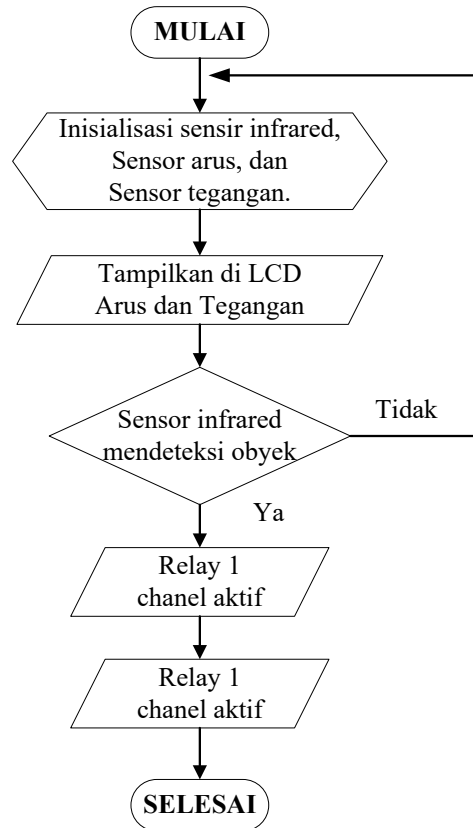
MULAI

Inisialisasi sensir infrared, Sensor arus, dan Sensor tegangan.

Tampilkan di LCD Arus dan Tegangan

Sensor infrared mendeteksi obyek

Tidak

Ya

Relay 1 chanel aktif

Relay 1 chanel aktif

SELESAI